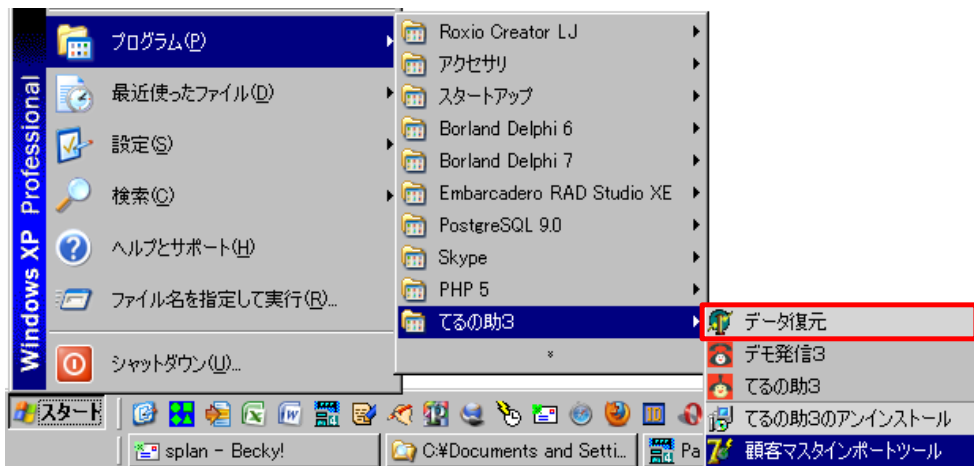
Windows XP Professional

プログラム(P)
最近使ったファイル(D)
設定(S)
検索(C)
ヘルプとサポート(H)
ファイル名を指定して実行(R)...
シャットダウン(U)...

Roxio Creator LJ
アクセサリ
スタートアップ
Borland Delphi 6
Borland Delphi 7
Embarcadero RAD Studio XE
PostgreSQL 9.0
Skype
PHP 5
てるの助3
»

データ復元
デモ発信3
てるの助3
てるの助3のアンインストール
顧客マスタインポートツール

スタート
splan - Becky!
C:¥Documents and Setti...
Pa